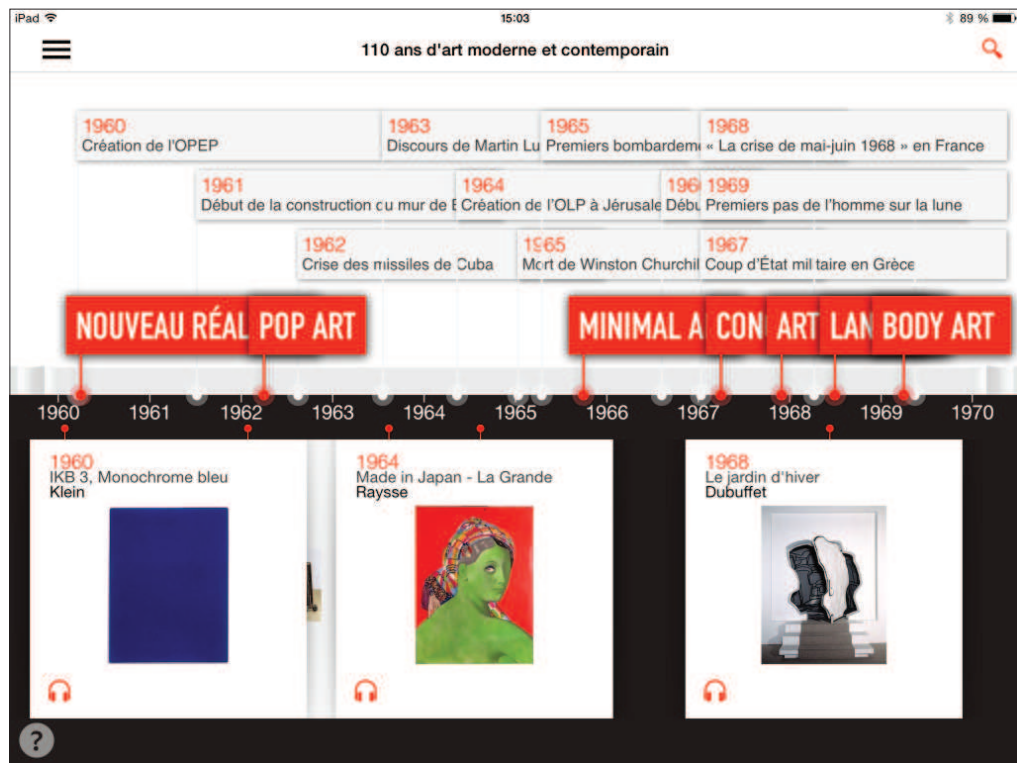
iPad 15:03 89 %

110 ans d'art moderne et contemporain

1960
Création de l'OPEP

1963
Discours de Martin Lu

1965
Premiers bombardem

1968
« La crise de mai-juin 1968 » en France

1961
Début de la construction du mur de B

1964
Création de l'OLP à Jérusale

196
Débu

1969
Premiers pas de l'homme sur la lune

1962
Crise des missiles de Cuba

1965
Mort de Winston Churchil

1967
Coup d'État militaire en Grèce

NOUVEAU RÉAL POP ART MINIMAL A CON ART LAN BODY ART

1960 1961 1962 1963 1964 1965 1966 1967 1968 1969 1970

1960
IKB 3, Monochrome bleu
Klein

1964
Made in Japan - La Grande
Raysse

1968
Le jardin d'hiver
Dubuffet

?